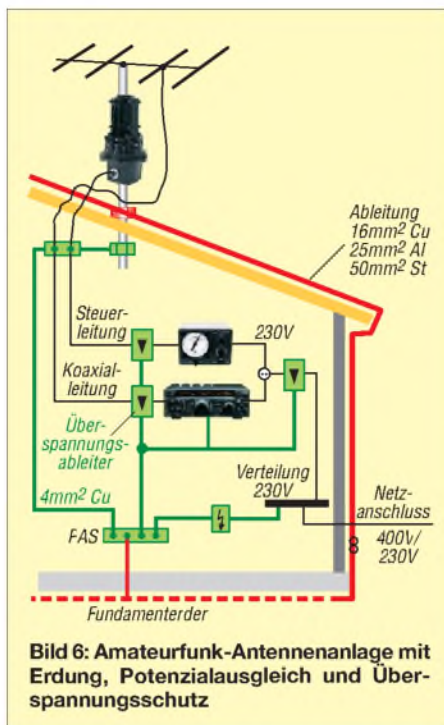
Ableitung
$16mm^2$ Cu
$25mm^2$ Al
$50mm^2$ St

Steuerleitung

230V

Koaxialleitung

Überspannungsableiter

Verteilung
230V

Netzanschluss

$4mm^2$ Cu

FAS

400V/
230V

Fundamenterder

Bild 6: Amateurfunk-Antennenanlage mit Erdung, Potenzialausgleich und Überspannungsschutz